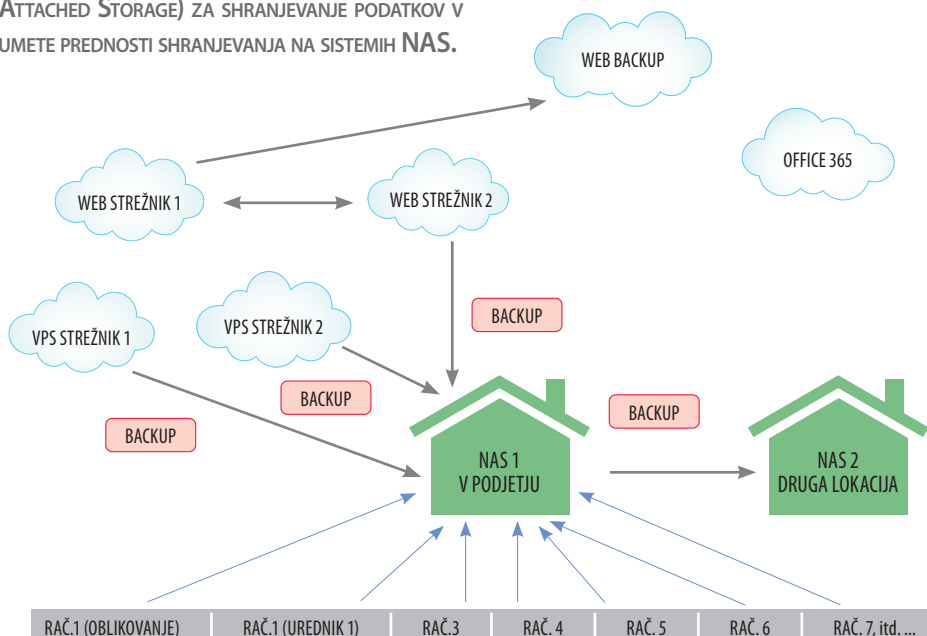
ATTACHED STORAGE) ZA SHRANJEVANJE PODATKOV V
UMETE PREDNOSTI SHRANJEVANJA NA SISTEMIH NAS.

WEB BACKUP

OFFICE 365

WEB STREŽNIK 1

WEB STREŽNIK 2

VPS STREŽNIK 1

VPS STREŽNIK 2

BACKUP

BACKUP

BACKUP

BACKUP

NAS 1
V PODJETJU

NAS 2
DRUGA LOKACIJA

| RAČ.1 (OBLIKOVANJE) | RAČ.1 (UREDNIK 1) | RAČ.3 | RAČ. 4 | RAČ. 5 | RAČ. 6 | RAČ. 7, itd. ... |
|---|---|---|---|---|---|---|